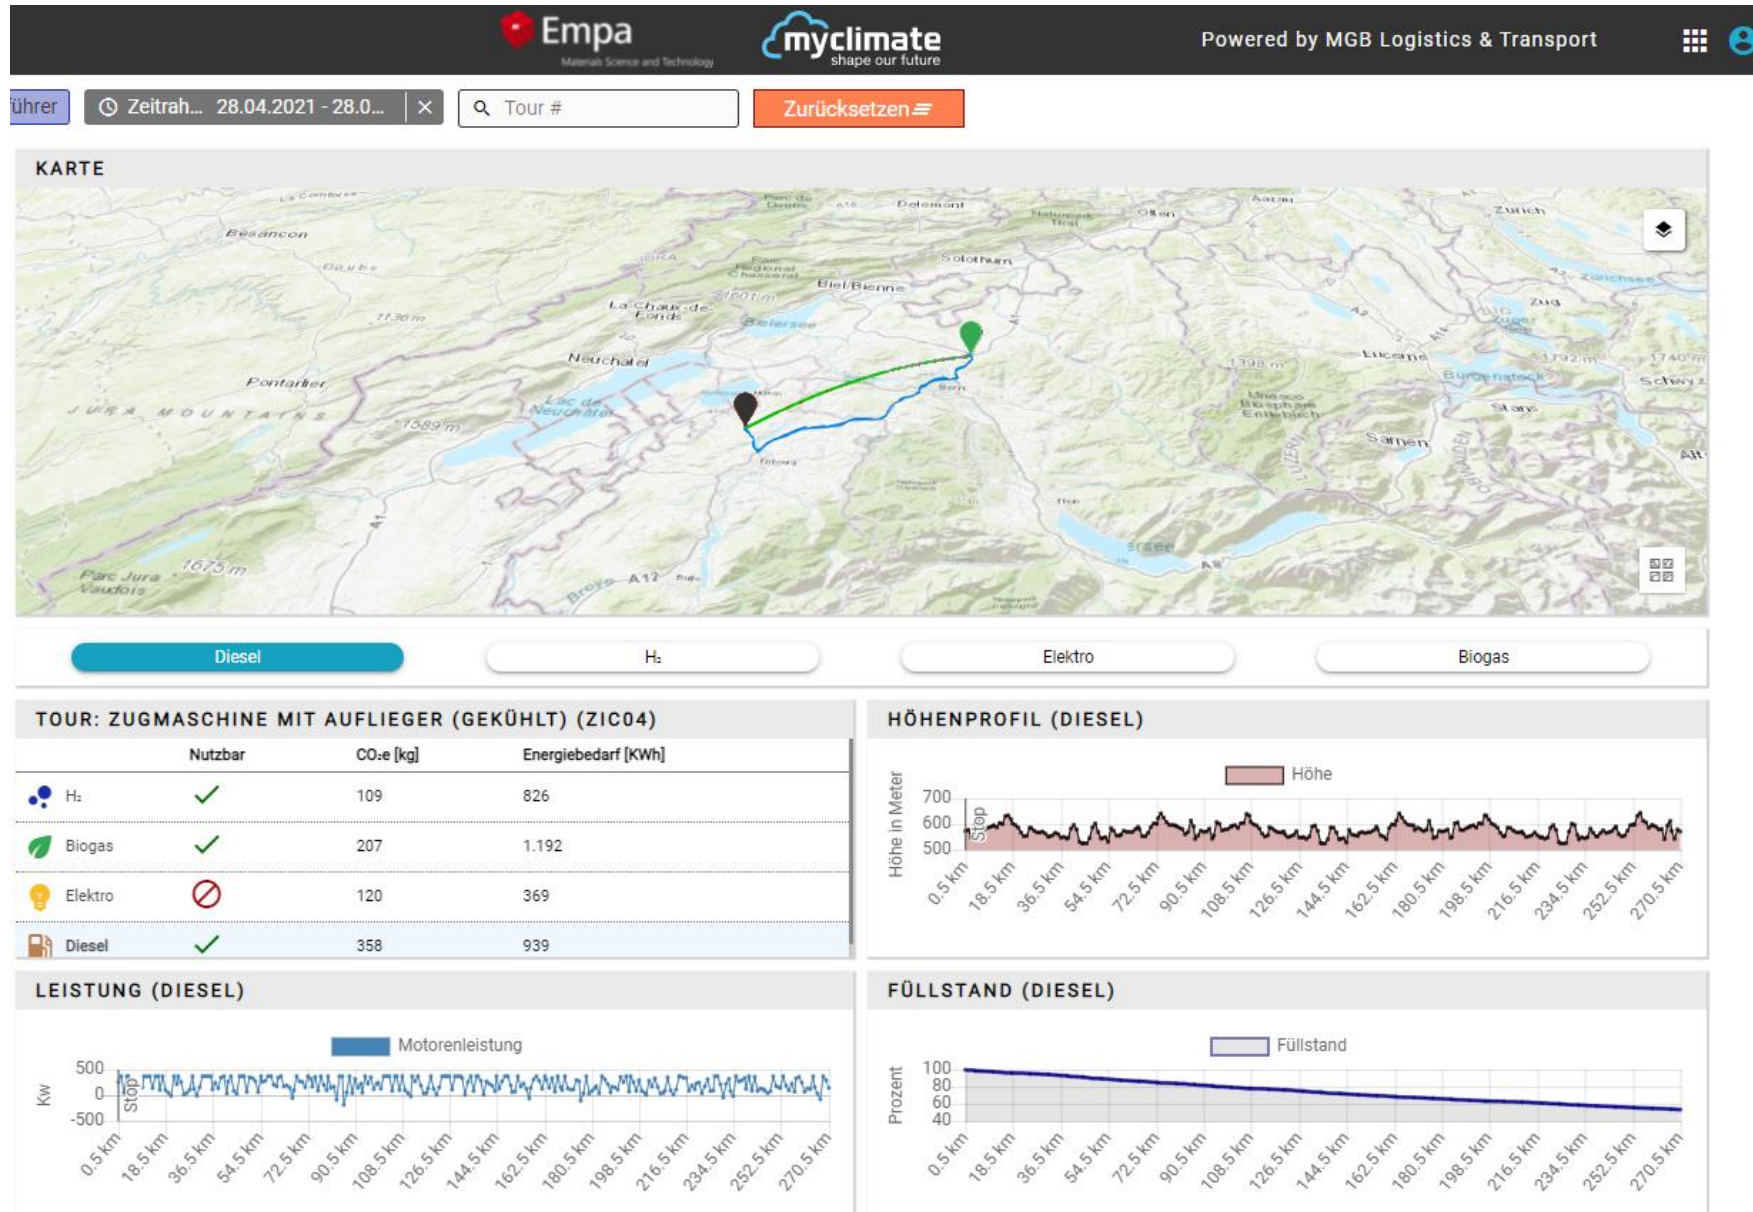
Empa
Materials Science and Technology

myclimate
shape our future

Powered by MGB Logistics & Transport

ührer | Zeitrah... 28.04.2021 - 28.0... | Tour # | Zurücksetzen

KARTE

Besancon
Doubs
Pontarlier
JURA MOUNTAINS
1589 m
1675 m
Parc Jura Vaudois
La Chaux-de-Fonds
Neuchatel
Lac de Neuchâtel
Biel/Bienne
Bielersee
Delemont
Solothurn
Olten
Aarau
Zurich
Zürichsee
Zug
Lucerne
Sarnen
Bern
Fribourg
Thun
A12
A1
1607 m
1136 m
1398 m
1792 m
1740 m

Diesel | $H_2$ | Elektro | Biogas

TOUR: ZUGMASCHINE MIT AUFLIEGER (GEKÜHLT) (ZIC04)

| | Nutzbar | $CO_2e$ [kg] | Energiebedarf [KWh] |
|---|---|---|---|
| $H_2$ | ✓ | 109 | 826 |
| Biogas | ✓ | 207 | 1.192 |
| Elektro | ⊘ | 120 | 369 |
| Diesel | ✓ | 358 | 939 |

HÖHENPROFIL (DIESEL)

Höhe
Höhe in Meter
700
600
500
Stop
0.5 km 18.5 km 36.5 km 54.5 km 72.5 km 90.5 km 108.5 km 126.5 km 144.5 km 162.5 km 180.5 km 198.5 km 216.5 km 234.5 km 252.5 km 270.5 km

LEISTUNG (DIESEL)

Motorenleistung
Kw
500
0
-500
Stop
0.5 km 18.5 km 36.5 km 54.5 km 72.5 km 90.5 km 108.5 km 126.5 km 144.5 km 162.5 km 180.5 km 198.5 km 216.5 km 234.5 km 252.5 km 270.5 km

FÜLLSTAND (DIESEL)

Füllstand
Prozent
100
80
60
40
0.5 km 18.5 km 36.5 km 54.5 km 72.5 km 90.5 km 108.5 km 126.5 km 144.5 km 162.5 km 180.5 km 198.5 km 216.5 km 234.5 km 252.5 km 270.5 km